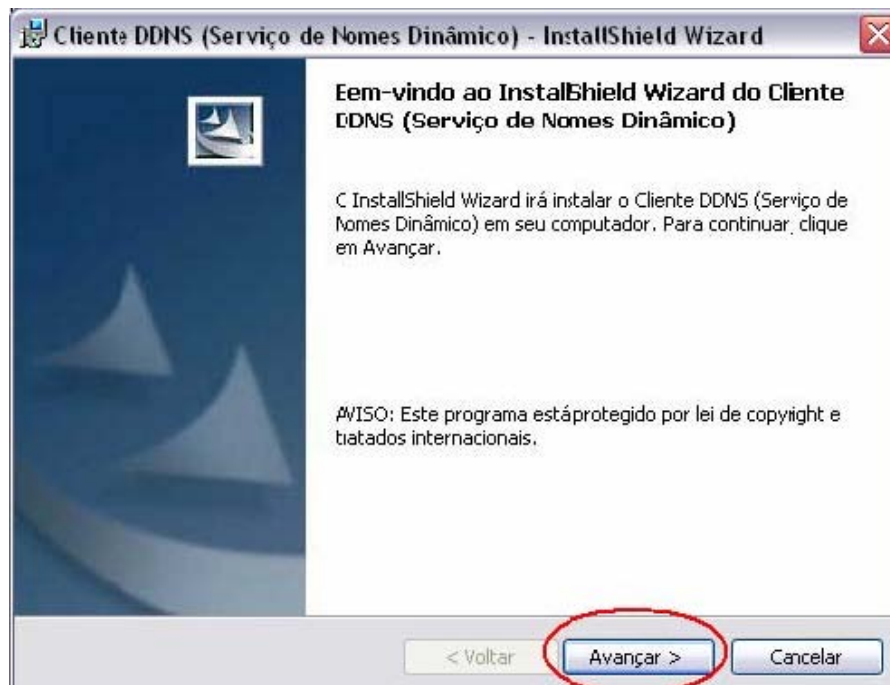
Cliente DDNS (Serviço de Nomes Dinâmico) - InstallShield Wizard

Eem-vindo ao InstalShield Wizard do Cliente DDNS (Serviço de Nomes Dinâmico)

C InstallShield Wizard irá instalar o Cliente DDNS (Serviço de Nomes Dinâmico) em seu computador. Para continuar, clique em Avançar.

AVISO: Este programa estáprotegido por lei de copyright e tiatados internacionais.

< Voltar
Avançar >
Cancelar